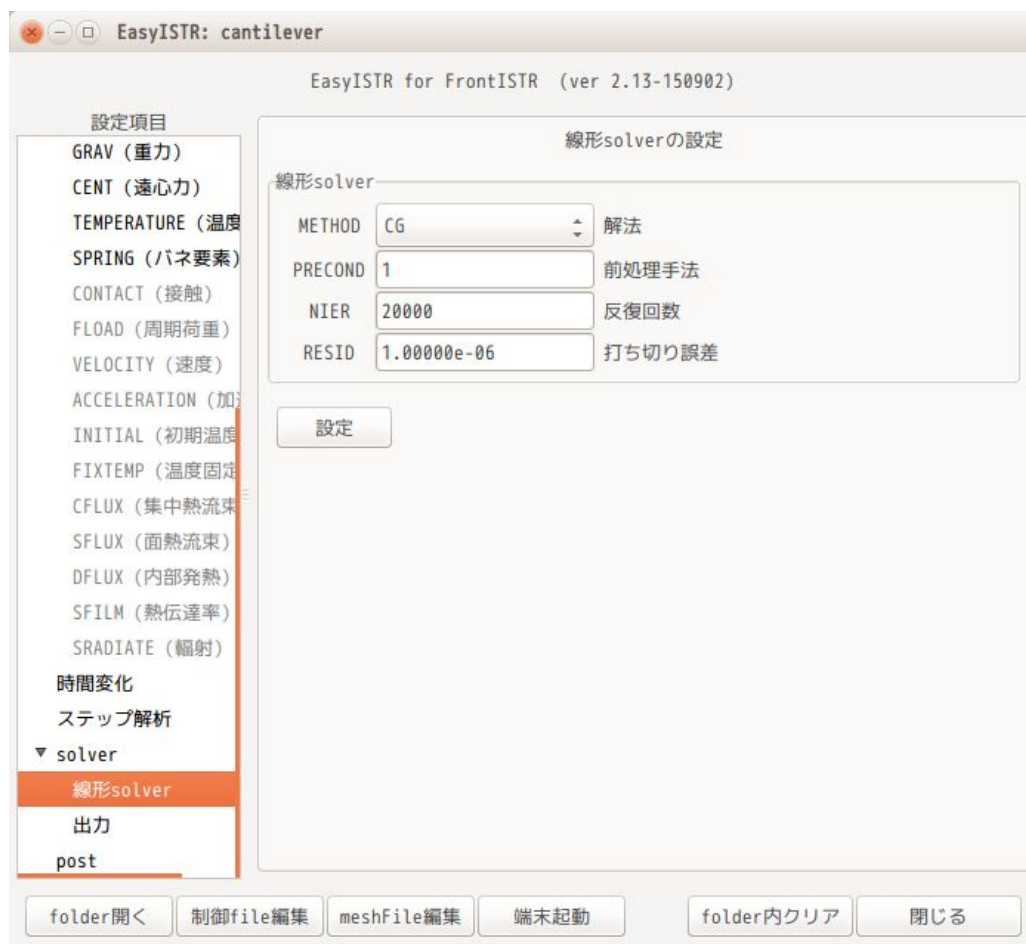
EasyISTR: cantilever

EasyISTR for FrontISTR (ver 2.13-150902)

設定項目
GRAV (重力)
CENT (遠心力)
TEMPERATURE (温度
SPRING (バネ要素)
CONTACT (接触)
FLOAD (周期荷重)
VELOCITY (速度)
ACCELERATION (加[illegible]
INITIAL (初期温度
FIXTEMP (温度固定
CFLUX (集中熱流束
SFLUX (面熱流束)
DFLUX (内部発熱)
SFILM (熱伝達率)
SRADIATE (輻射)
時間変化
ステップ解析
▼ solver
線形solver
出力
post

線形solverの設定

線形solver

| METHOD | CG | 解法 |
|---|---|---|
| PRECOND | 1 | 前処理手法 |
| NIER | 20000 | 反復回数 |
| RESID | 1.00000e-06 | 打ち切り誤差 |

設定

folder開く
制御file編集
meshFile編集
端末起動
folder内クリア
閉じる